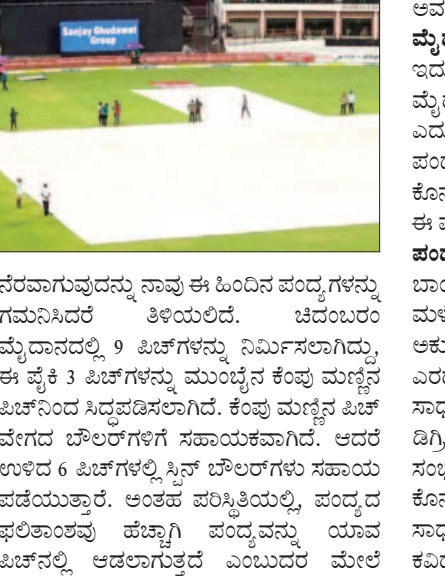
Sanjay Ghodawat Group

ನೆರವಾಗುವುದನ್ನು ನಾವು ಈ ಹಿಂದಿನ ಪಂದ್ಯಗಳನ್ನು ಗಮನಿಸಿದರೆ ತಿಳಿಯಲಿದೆ. ಚಿದಂಬರಂ ಮೈದಾನದಲ್ಲಿ 9 ಪಿಚ್‌ಗಳನ್ನು ನಿರ್ಮಿಸಲಾಗಿದ್ದು, ಈ ಪೈಕಿ 3 ಪಿಚ್‌ಗಳನ್ನು ಮುಂಬೈನ ಕೆಂಪು ಮಣ್ಣಿನ ಪಿಚ್‌ನಿಂದ ಸಿದ್ಧಪಡಿಸಲಾಗಿದೆ. ಕೆಂಪು ಮಣ್ಣಿನ ಪಿಚ್ ವೇಗದ ಬೌಲರ್‌ಗಳಿಗೆ ಸಹಾಯಕವಾಗಿದೆ. ಆದರೆ ಉಳಿದ 6 ಪಿಚ್‌ಗಳಲ್ಲಿ ಸ್ಪಿನ್ ಬೌಲರ್‌ಗಳು ಸಹಾಯ ಪಡೆಯುತ್ತಾರೆ. ಅಂತಹ ಪರಿಸ್ಥಿತಿಯಲ್ಲಿ, ಪಂದ್ಯದ ಫಲಿತಾಂಶವು ಹೆಚ್ಚಾಗಿ ಪಂದ್ಯವನ್ನು ಯಾವ ಪಿಚ್‌ನಲ್ಲಿ ಆಡಲಾಗುತ್ತದೆ ಎಂಬುದರ ಮೇಲೆ

ಅವ
ಮೈ
ಇದ
ಮೈ
ಎದ
ಪಂ
ಕೂ
ಈ
ಪಂ
ಬಾ
ಮಳ
ಅಕು
ಎರ
ಸಾಧ
ಡಿಗ್ರಿ
ಸಂಭ
ಕೂ
ಸಾಧ
ಕವಿ